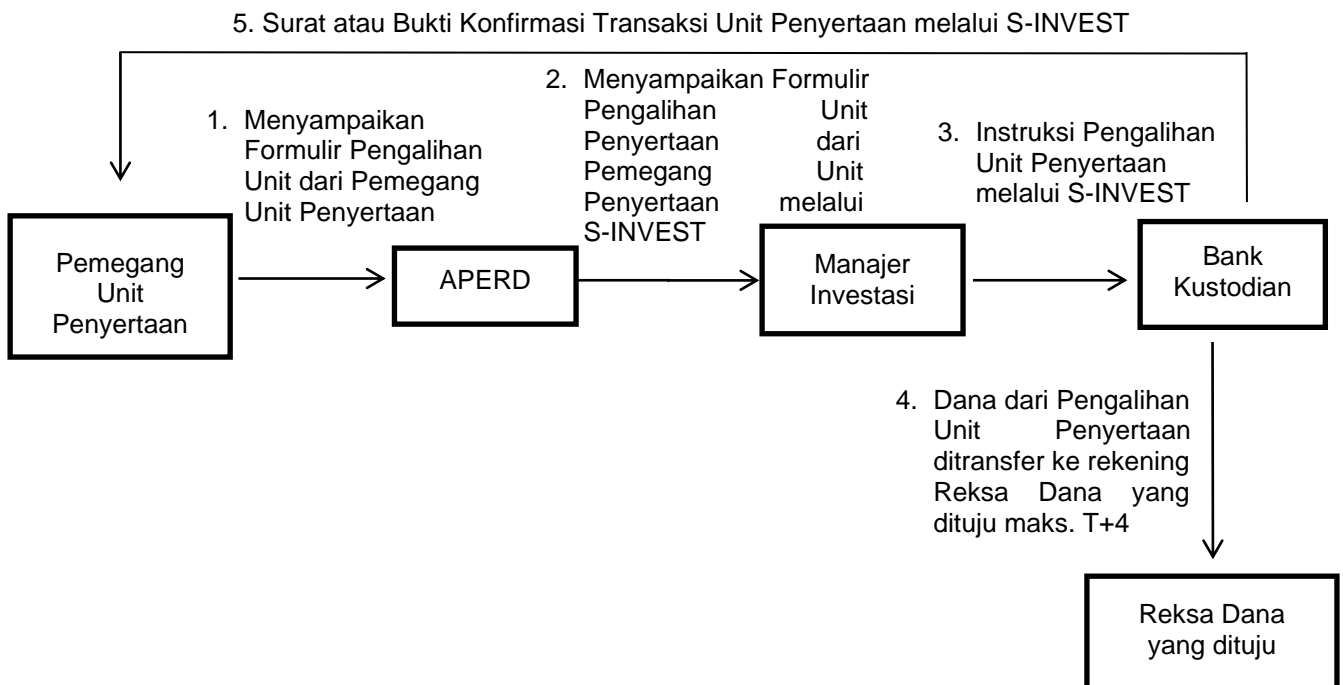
5. Surat atau Bukti Konfirmasi Transaksi Unit Penyertaan melalui S-INVEST

1. Menyampaikan Formulir Pengalihan Unit dari Pemegang Unit Penyertaan

2. Menyampaikan Formulir Pengalihan Unit Penyertaan dari Pemegang Unit Penyertaan melalui S-INVEST

3. Instruksi Pengalihan Unit Penyertaan melalui S-INVEST

Pemegang Unit Penyertaan

APERD

Manajer Investasi

Bank Kustodian

4. Dana dari Pengalihan Unit Penyertaan ditransfer ke rekening Reksa Dana yang dituju maks. T+4

Reksa Dana yang dituju